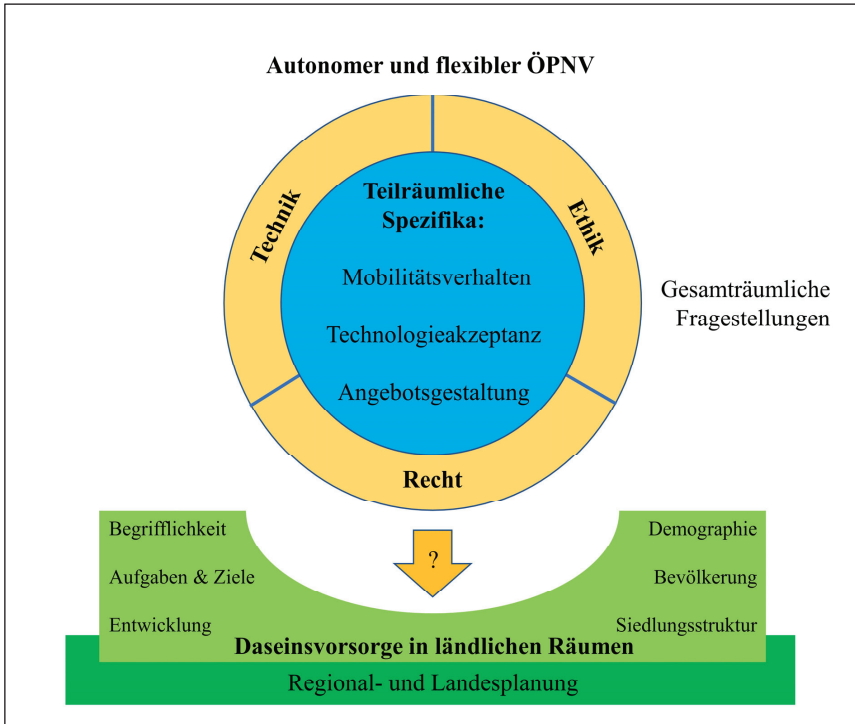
Autonomer und flexibler ÖPNV

Technik

Ethik

Teilräumliche Spezifika:

Mobilitätsverhalten

Technologieakzeptanz

Angebotsgestaltung

Recht

Gesamträumliche Fragestellungen

Begrifflichkeit

Aufgaben & Ziele

Entwicklung

?

Demographie

Bevölkerung

Siedlungsstruktur

Daseinsvorsorge in ländlichen Räumen

Regional- und Landesplanung